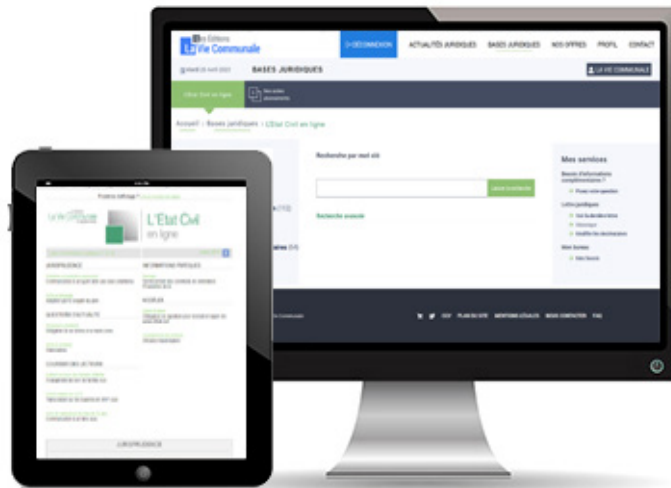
Les Éditions
La Vie Communale

DÉCONNEXION
ACTUALITÉS JURIDIQUES
BASES JURIDIQUES
NOS OFFRES
PROFIL
CONTACT

BASES JURIDIQUES
LA VIE COMMUNALE

L'Etat Civil en ligne

Accueil › Bases juridiques › L'Etat Civil en ligne

Recherche par mot clé

Lancer la recherche

Recherche avancée

Mes services

Besoin d'informations complémentaires ?

Poser votre question

Lettre juridiques

Mes bornes

CGV
PLAN DU SITE
MENTIONS LÉGALES
NOUS CONTACTER
FAQ

L'Etat Civil
en ligne

JURISPRUDENCE
INFORMATIONS PRATIQUES
QUESTIONS D'ACTUALITÉ
MODÈLES
COURRIERS DES LECTEURS

JURISPRUDENCE